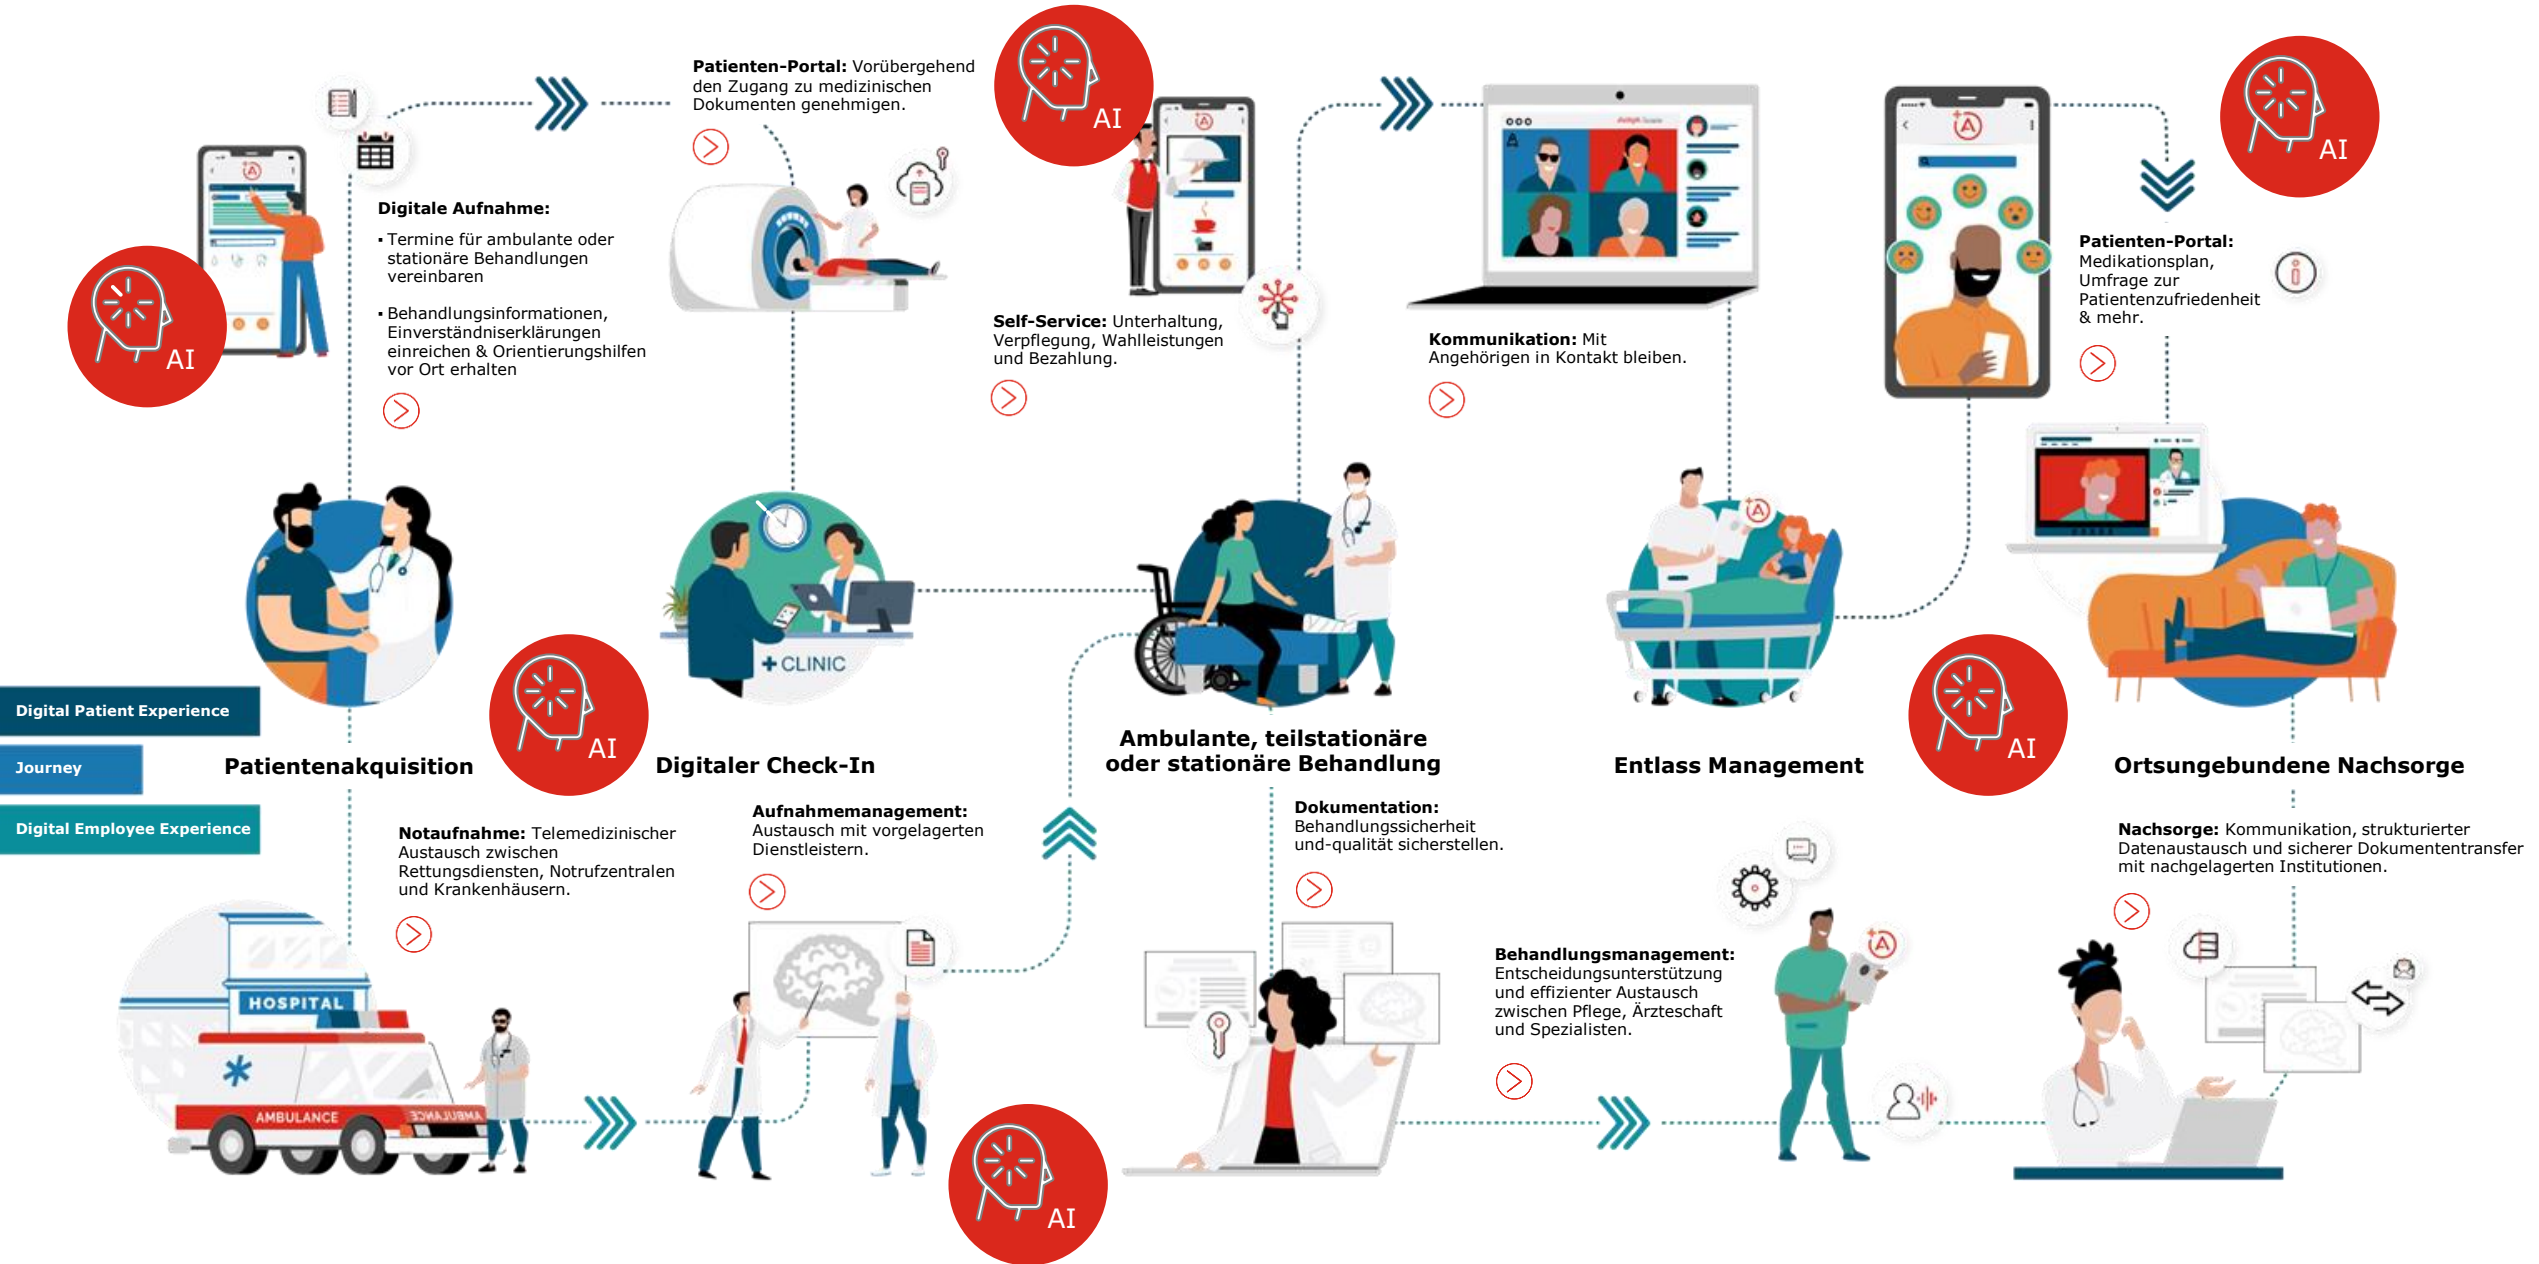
**Patienten-Portal:** Vorübergehend den Zugang zu medizinischen Dokumenten genehmigen.

AI

**Digitale Aufnahme:**

• Termine für ambulante oder stationäre Behandlungen vereinbaren

• Behandlungsinformationen, Einverständniserklärungen einreichen & Orientierungshilfen vor Ort erhalten

AI

**Self-Service:** Unterhaltung, Verpflegung, Wahlleistungen und Bezahlung.

**Kommunikation:** Mit Angehörigen in Kontakt bleiben.

AI

**Patienten-Portal:** Medikationsplan, Umfrage zur Patientenzufriedenheit & mehr.

+CLINIC

Digital Patient Experience

Journey

Digital Employee Experience

Patientenakquisition

AI

Digitaler Check-In

Ambulante, teilstationäre oder stationäre Behandlung

Entlass Management

AI

Ortsungebundene Nachsorge

**Notaufnahme:** Telemedizinischer Austausch zwischen Rettungsdiensten, Notrufzentralen und Krankenhäusern.

**Aufnahmemanagement:** Austausch mit vorgelagerten Dienstleistern.

**Dokumentation:** Behandlungssicherheit und-qualität sicherstellen.

**Nachsorge:** Kommunikation, strukturierter Datenaustausch und sicherer Dokumententransfer mit nachgelagerten Institutionen.

HOSPITAL

AMBULANCE

**Behandlungsmanagement:** Entscheidungsunterstützung und effizienter Austausch zwischen Pflege, Ärzteschaft und Spezialisten.

AI